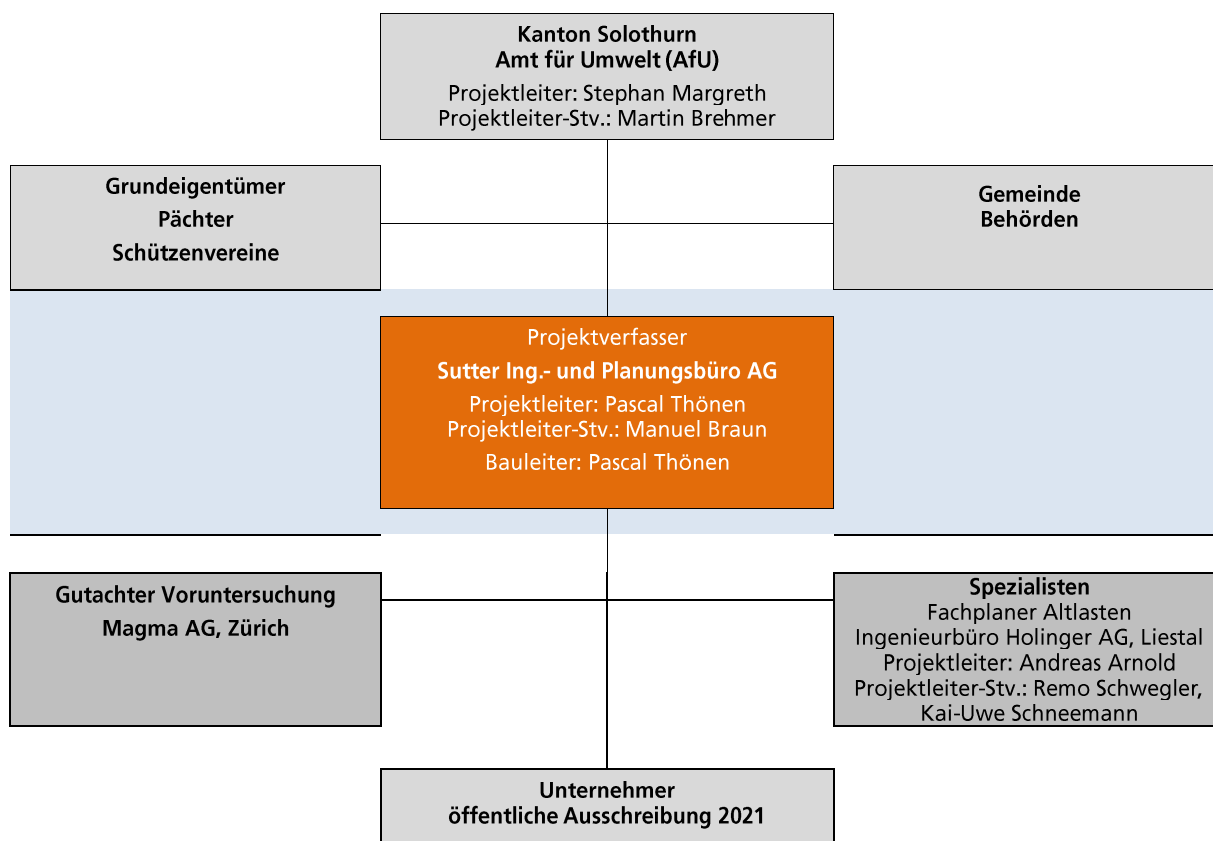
Kanton Solothurn
Amt für Umwelt (AfU)
Projektleiter: Stephan Margreth
Projektleiter-Stv.: Martin Brehmer

Grundeigentümer
Pächter
Schützenvereine

Gemeinde
Behörden

Projektverfasser
Sutter Ing.- und Planungsbüro AG
Projektleiter: Pascal Thönen
Projektleiter-Stv.: Manuel Braun
Bauleiter: Pascal Thönen

Gutachter Voruntersuchung
Magma AG, Zürich

Spezialisten
Fachplaner Altlasten
Ingenieurbüro Holinger AG, Liestal
Projektleiter: Andreas Arnold
Projektleiter-Stv.: Remo Schwegler, Kai-Uwe Schneemann

Unternehmer
öffentliche Ausschreibung 2021